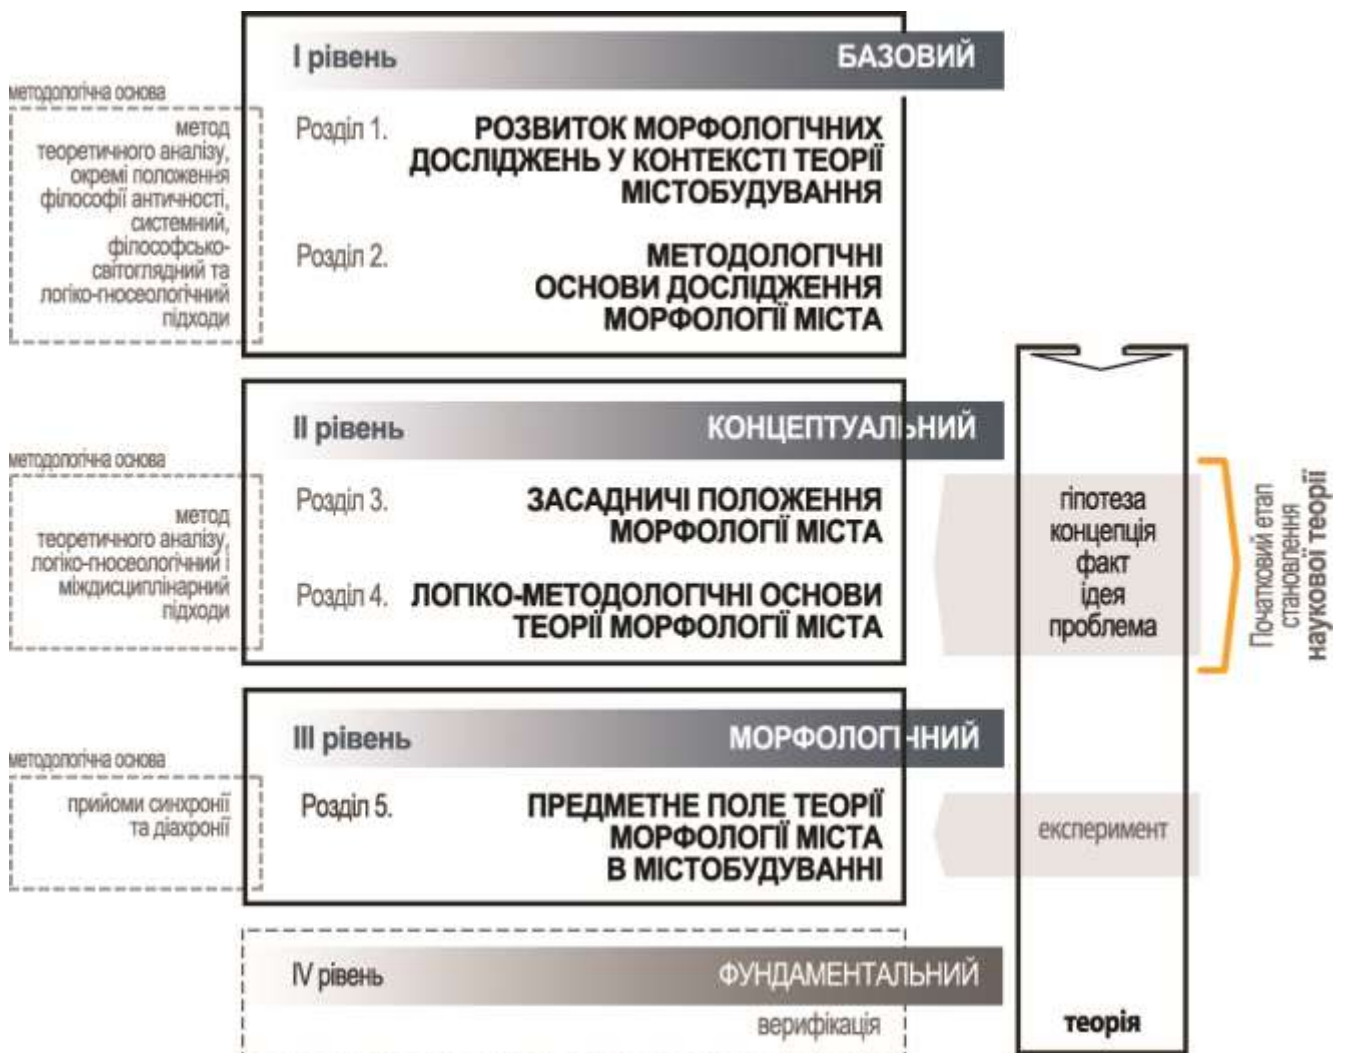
I рівень БАЗОВИЙ

методологічна основа

метод теоретичного аналізу, окремі положення філософії античності, системний, філософсько-світоглядний та логіко-гносеологічний підходи

Розділ 1. РОЗВИТОК МОРФОЛОГІЧНИХ ДОСЛІДЖЕНЬ У КОНТЕКСТІ ТЕОРІЇ МІСТОБУДУВАННЯ

Розділ 2. МЕТОДОЛОГІЧНІ ОСНОВИ ДОСЛІДЖЕННЯ МОРФОЛОГІЇ МІСТА

II рівень КОНЦЕПТУАЛЬНИЙ

методологічна основа

метод теоретичного аналізу, логіко-гносеологічний і міждисциплінарний підходи

Розділ 3. ЗАСАДНИЧІ ПОЛОЖЕННЯ МОРФОЛОГІЇ МІСТА

Розділ 4. ЛОГІКО-МЕТОДОЛОГІЧНІ ОСНОВИ ТЕОРІЇ МОРФОЛОГІЇ МІСТА

гіпотеза
концепція
факт
ідея
проблема

Початковий етап становлення наукової теорії

III рівень МОРФОЛОГІЧНИЙ

методологічна основа

прийоми синхронії та діахронії

Розділ 5. ПРЕДМЕТНЕ ПОЛЕ ТЕОРІЇ МОРФОЛОГІЇ МІСТА В МІСТОБУДУВАННІ

експеримент

IV рівень ФУНДАМЕНТАЛЬНИЙ

верифікація

теорія